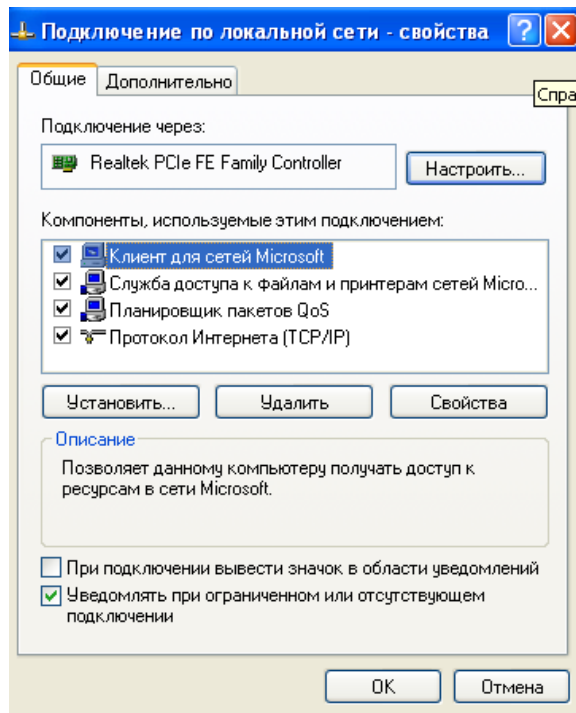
Подключение по локальной сети - свойства

Общие | Дополнительно

Спра

Подключение через:

Realtek PCIe FE Family Controller

Настроить...

Компоненты, используемые этим подключением:

☑ Клиент для сетей Microsoft
☑ Служба доступа к файлам и принтерам сетей Micro...
☑ Планировщик пакетов QoS
☑ Протокол Интернета (TCP/IP)

Установить... | Удалить | Свойства

Описание

Позволяет данному компьютеру получать доступ к ресурсам в сети Microsoft.

☐ При подключении вывести значок в области уведомлений
☑ Уведомлять при ограниченном или отсутствующем подключении

OK | Отмена